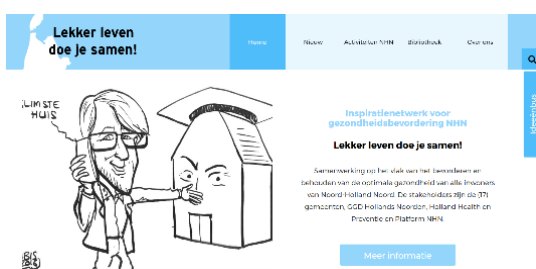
Lekker leven doe je samen!

Home
Nieuw
Activiteiten NHN
Bibliotheek
Over ons

Ideeënbus

¡LIMSTE HUIS

Inspiratienetwerk voor gezondheidsbevordering NHN

Lekker leven doe je samen!

Samenwerking op het vlak van het bevorderen en behouden van de optimale gezondheid van alle inwoners van Noord-Holland Noord. De stakeholders zijn de (17) gemeenten, GGD Hollands Noorden, Holland Health en Preventie en Platform NHN.

Meer informatie